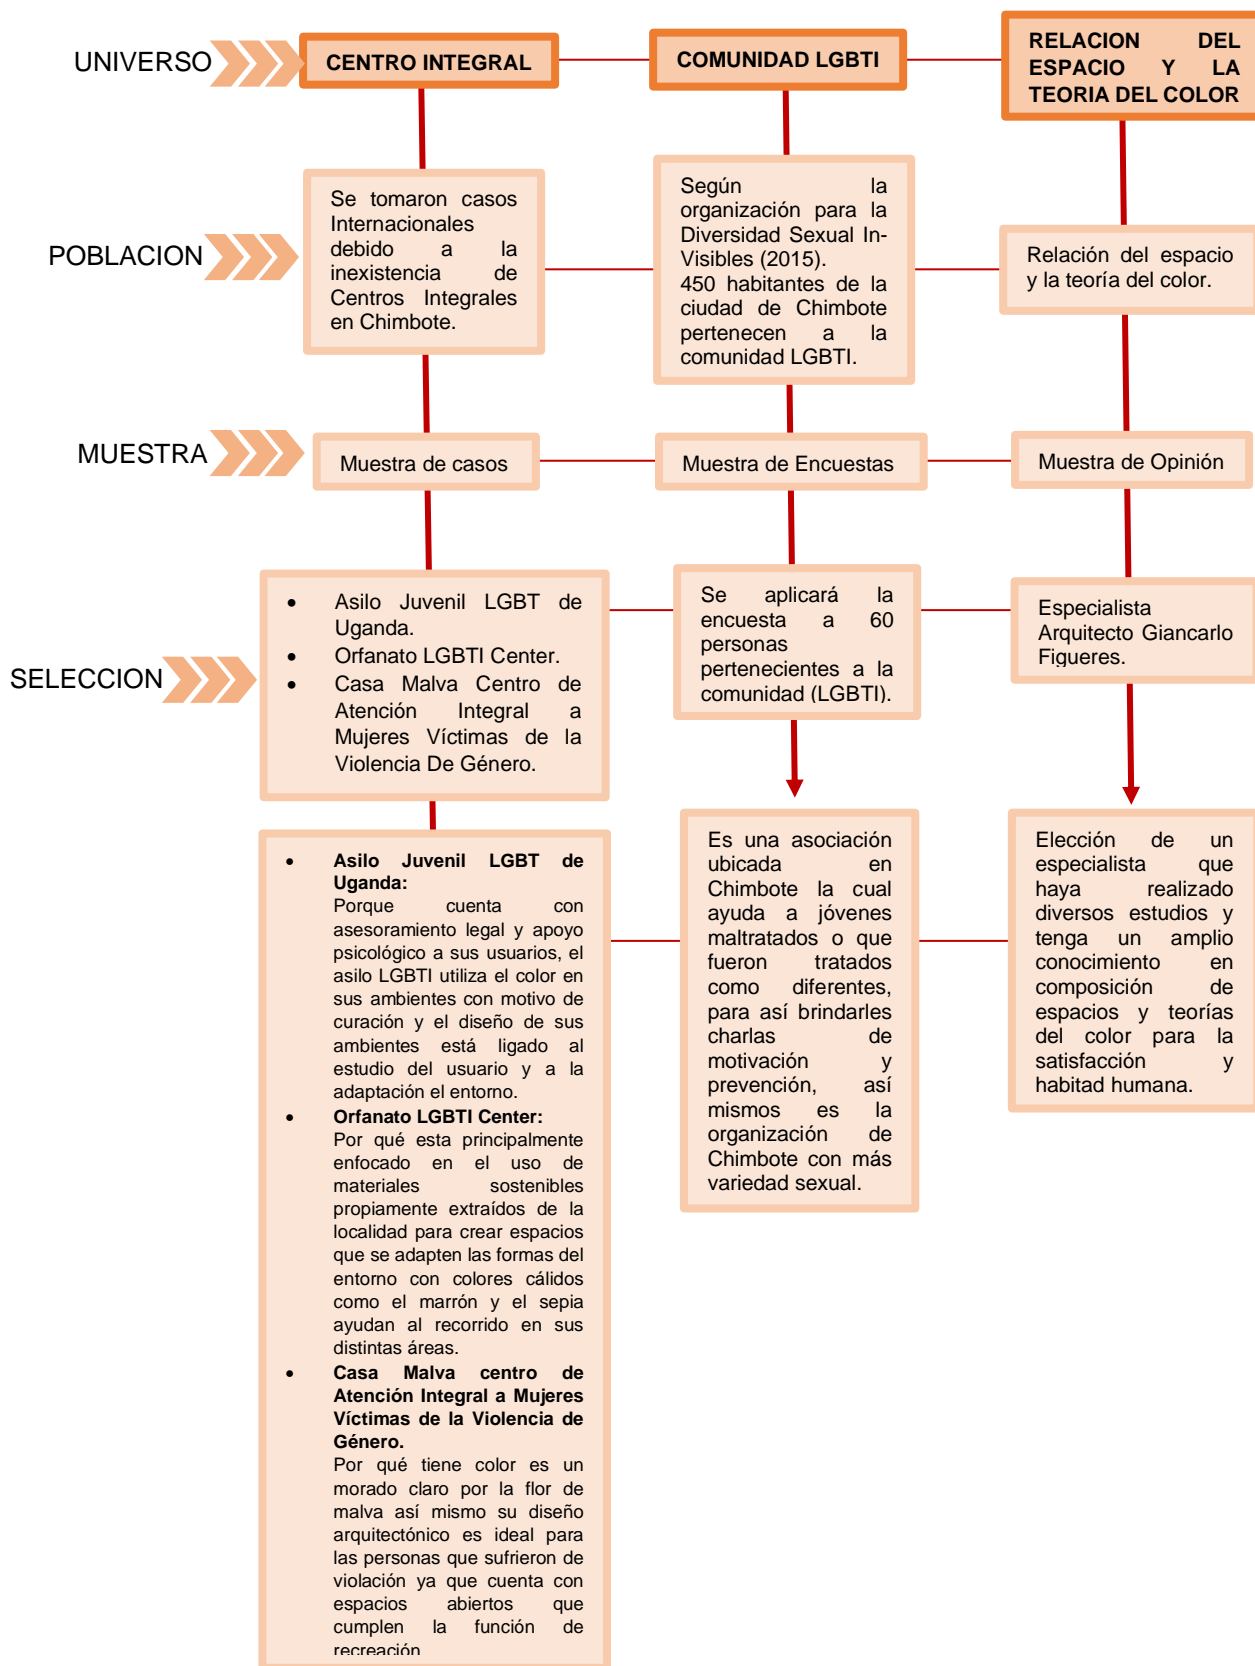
UNIVERSO

CENTRO INTEGRAL

COMUNIDAD LGBTI

RELACION DEL ESPACIO Y LA TEORIA DEL COLOR

POBLACION

Se tomaron casos Internacionales debido a la inexistencia de Centros Integrales en Chimbote.

Según la organización para la Diversidad Sexual In-Visibles (2015). 450 habitantes de la ciudad de Chimbote pertenecen a la comunidad LGBTI.

Relación del espacio y la teoría del color.

MUESTRA

Muestra de casos

Muestra de Encuestas

Muestra de Opinión

SELECCION

- Asilo Juvenil LGBT de Uganda.
- Orfanato LGBTI Center.
- Casa Malva Centro de Atención Integral a Mujeres Víctimas de la Violencia De Género.

Se aplicará la encuesta a 60 personas pertenecientes a la comunidad (LGBTI).

Especialista Arquitecto Giancarlo Figueres.

- **Asilo Juvenil LGBT de Uganda:** Porque cuenta con asesoramiento legal y apoyo psicológico a sus usuarios, el asilo LGBTI utiliza el color en sus ambientes con motivo de curación y el diseño de sus ambientes está ligado al estudio del usuario y a la adaptación el entorno.
- **Orfanato LGBTI Center:** Por qué esta principalmente enfocado en el uso de materiales sostenibles propiamente extraídos de la localidad para crear espacios que se adapten las formas del entorno con colores cálidos como el marrón y el sepia ayudan al recorrido en sus distintas áreas.
- **Casa Malva centro de Atención Integral a Mujeres Víctimas de la Violencia de Género.** Por qué tiene color es un morado claro por la flor de malva así mismo su diseño arquitectónico es ideal para las personas que sufrieron de violación ya que cuenta con espacios abiertos que cumplen la función de recreación

Es una asociación ubicada en Chimbote la cual ayuda a jóvenes maltratados o que fueron tratados como diferentes, para así brindarles charlas de motivación y prevención, así mismos es la organización de Chimbote con más variedad sexual.

Elección de un especialista que haya realizado diversos estudios y tenga un amplio conocimiento en composición de espacios y teorías del color para la satisfacción y habitad humana.